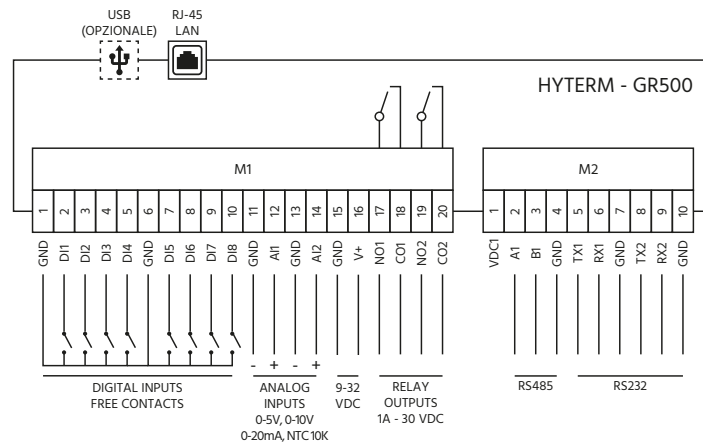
USB
(OPZIONALE)

RJ-45
LAN

HYTERM - GR500

M1

M2

| 1 | 2 | 3 | 4 | 5 | 6 | 7 | 8 | 9 | 10 | 11 | 12 | 13 | 14 | 15 | 16 | 17 | 18 | 19 | 20 |
|---|---|---|---|---|---|---|---|---|---|---|---|---|---|---|---|---|---|---|---|
| GND | DI1 | DI2 | DI3 | DI4 | GND | DI5 | DI6 | DI7 | DI8 | GND | AI1 | GND | AI2 | GND | V+ | NO1 | CO1 | NO2 | CO2 |

| 1 | 2 | 3 | 4 | 5 | 6 | 7 | 8 | 9 | 10 |
|---|---|---|---|---|---|---|---|---|---|
| VDC1 | A1 | B1 | GND | TX1 | RX1 | GND | TX2 | RX2 | GND |

- + - +

DIGITAL INPUTS
FREE CONTACTS

ANALOG
INPUTS
0-5V, 0-10V
0-20mA, NTC 10K

9-32
VDC

RELAY
OUTPUTS
1A - 30 VDC

RS485

RS232